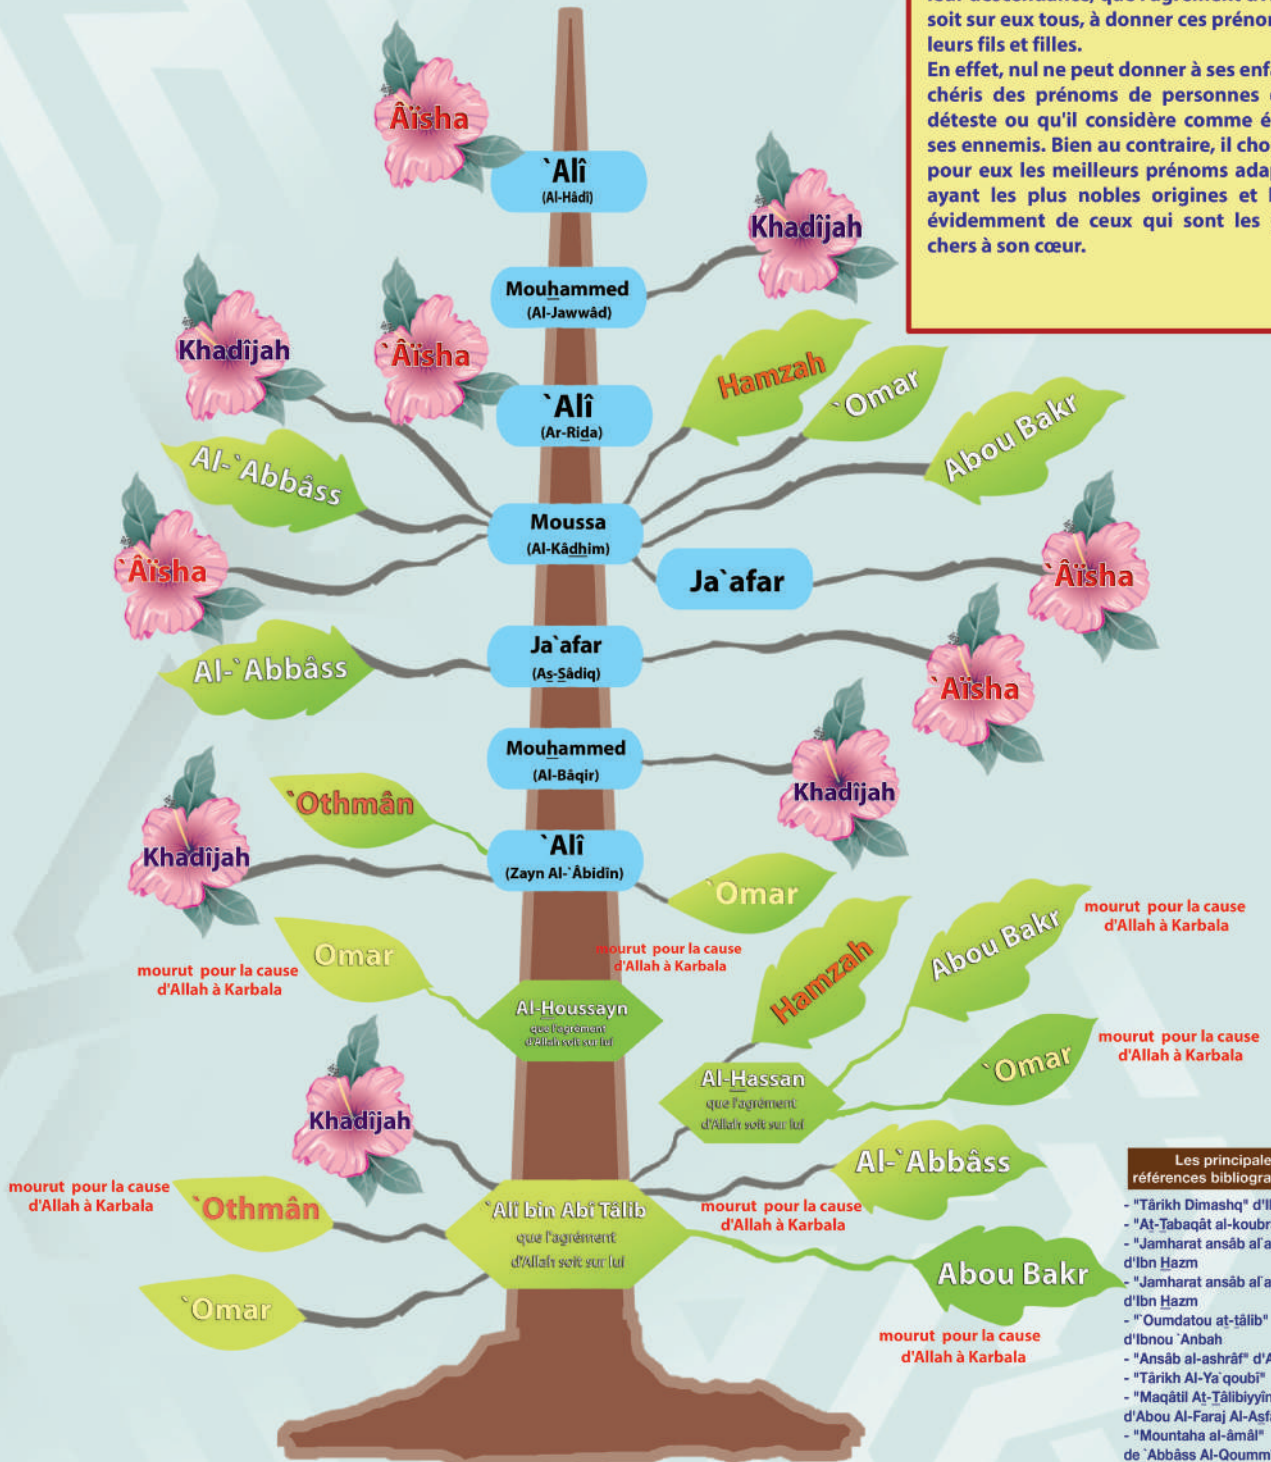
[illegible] soit sur eux tous, à donner ces prénon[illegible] leurs fils et filles.
En effet, nul ne peut donner à ses enf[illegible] chéris des prénoms de personnes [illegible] déteste ou qu'il considère comme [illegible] ses ennemis. Bien au contraire, il cho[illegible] pour eux les meilleurs prénoms ada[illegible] ayant les plus nobles origines et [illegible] évidemment de ceux qui sont les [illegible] chers à son cœur.

`Âïsha
`Alî
(Al-Hâdî)
Khadîjah
Mouhammed
(Al-Jawwâd)
Khadîjah
`Âïsha
Hamzah
`Omar
`Alî
(Ar-Rida)
Abou Bakr
Al-`Abbâss
Moussa
(Al-Kâdhim)
`Âïsha
Ja`afar
`Âïsha
Ja`afar
(As-Sâdiq)
Al-`Abbâss
`Âïsha
Mouhammed
(Al-Bâqir)
Khadîjah
`Othmân
Khadîjah
`Alî
(Zayn Al-`Âbidîn)
`Omar
mourut pour la cause d'Allah à Karbala
Abou Bakr
mourut pour la cause d'Allah à Karbala
Omar
mourut pour la cause d'Allah à Karbala
Hamzah
Al-Houssayn
que l'agrément d'Allah soit sur lui
mourut pour la cause d'Allah à Karbala
`Omar
Al-Hassan
que l'agrément d'Allah soit sur lui
Khadîjah
Al-`Abbâss
mourut pour la cause d'Allah à Karbala
`Othmân
`Alî bin Abî Tâlib
que l'agrément d'Allah soit sur lui
mourut pour la cause d'Allah à Karbala
Abou Bakr
`Omar
mourut pour la cause d'Allah à Karbala

Les principale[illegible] références bibliogra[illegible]
- "Târîkh Dimashq" d'I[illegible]
- "At-Tabaqât al-koubr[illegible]
- "Jamharat ansâb al`a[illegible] d'Ibn Hazm
- "Jamharat ansâb al`a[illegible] d'Ibn Hazm
- "Oumdatou at-tâlib" d'Ibnou `Anbah
- "Ansâb al-ashrâf" d'A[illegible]
- "Târîkh Al-Ya`qoubî"
- "Maqâtil At-Tâlibiyyîn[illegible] d'Abou Al-Faraj Al-Asfa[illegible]
- "Mountaha al-âmâl" de `Abbâss Al-Qoumm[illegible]